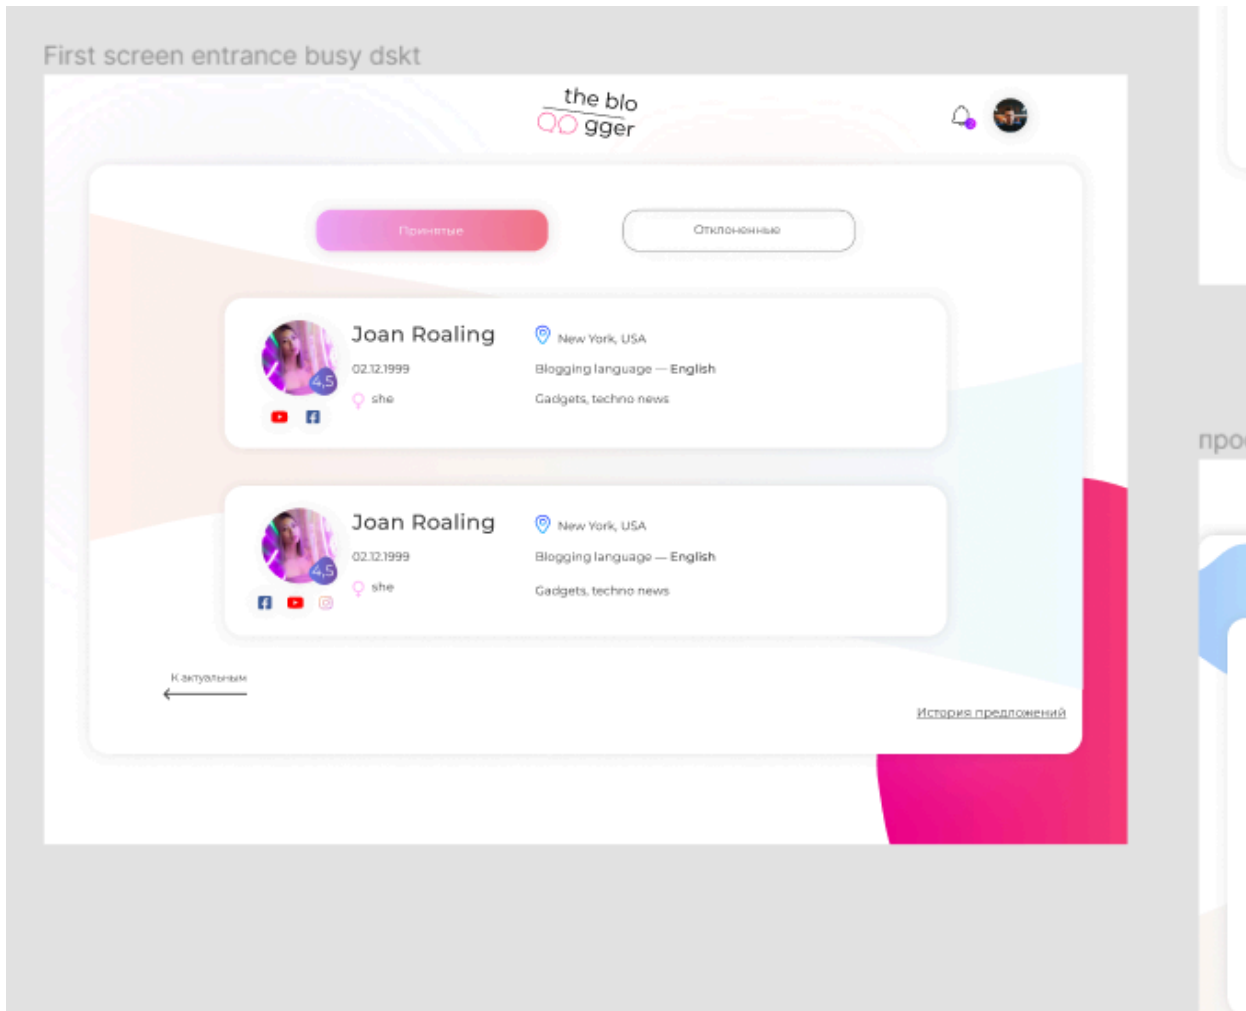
First screen entrance busy dskt

the blo
gger

Принятые

Отклоненные

4,5
Joan Roaling
02.12.1999
she

New York, USA
Blogging language — English
Gadgets, techno news

4,5
Joan Roaling
02.12.1999
she

New York, USA
Blogging language — English
Gadgets, techno news

К актуальным

История предложений

про